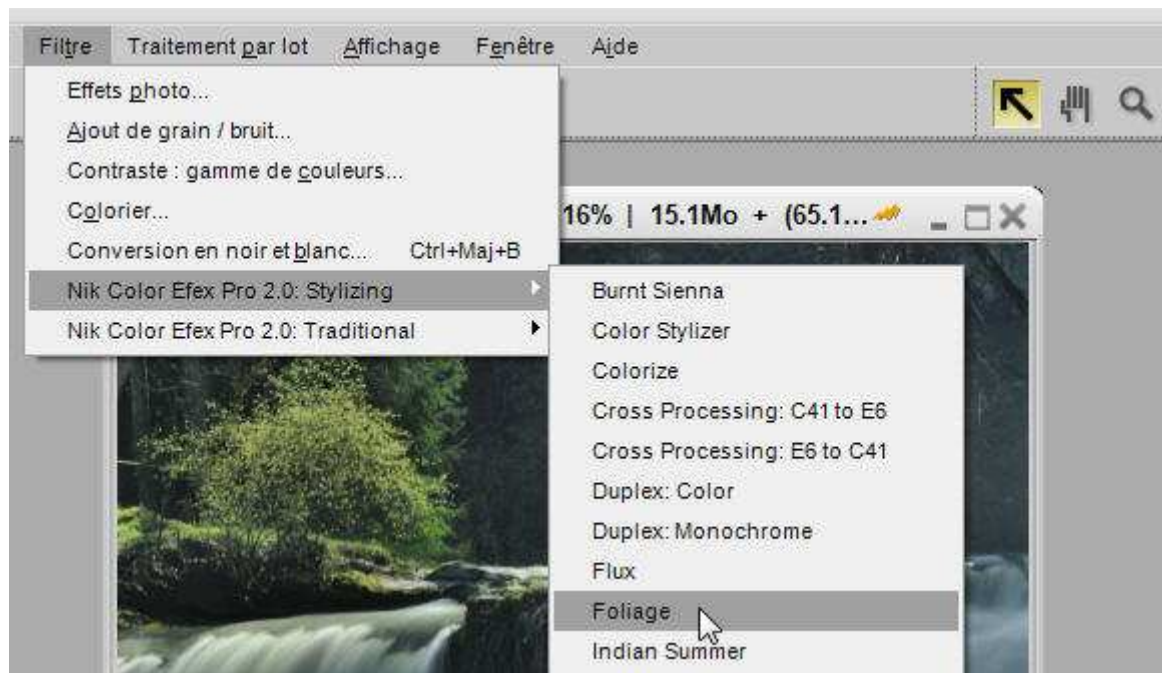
Filtre Traitement par lot Affichage Fenêtre Aide

Effets photo...
Ajout de grain / bruit...
Contraste : gamme de couleurs...
Colorier...
Conversion en noir et blanc... Ctrl+Maj+B
Nik Color Efex Pro 2.0: Stylizing
Nik Color Efex Pro 2.0: Traditional

16% | 15.1Mo + (65.1...

Burnt Sienna
Color Stylizer
Colorize
Cross Processing: C41 to E6
Cross Processing: E6 to C41
Duplex: Color
Duplex: Monochrome
Flux
Foliage
Indian Summer